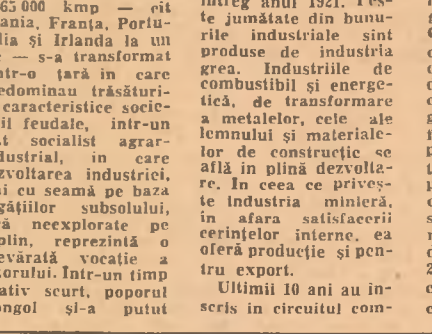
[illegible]63 000 kmp — cît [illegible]ania, Franța, Portu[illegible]lia și Irlanda la un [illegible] — s-a transformat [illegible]ntr-o țară în care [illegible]edominau trăsături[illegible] caracteristice socie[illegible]il feudale, într-un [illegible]t socialist agrar-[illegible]ndustrial, în care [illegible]zvoltarea industriei, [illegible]i cu seamă pe baza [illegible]găţiilor subsolului, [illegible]ă neexplorate pe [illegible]olin, reprezintă o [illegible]evărată vocație a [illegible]sorului. Într-un timp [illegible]ativ scurt, poporul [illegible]ongol și-a putut

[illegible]ntreg anul 1921. Peste jumătate din bunurile industriale sînt produse de industria grea. Industriile de combustibil și energetică, de transformare a metalelor, cele ale lemnului și materialelor de construcție se află în plină dezvoltare. În ceea ce privește industria minieră, în afara satisfacerii cerințelor interne, ea oferă producție și pentru export.

Ultimii 10 ani au înscris în circuitul com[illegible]